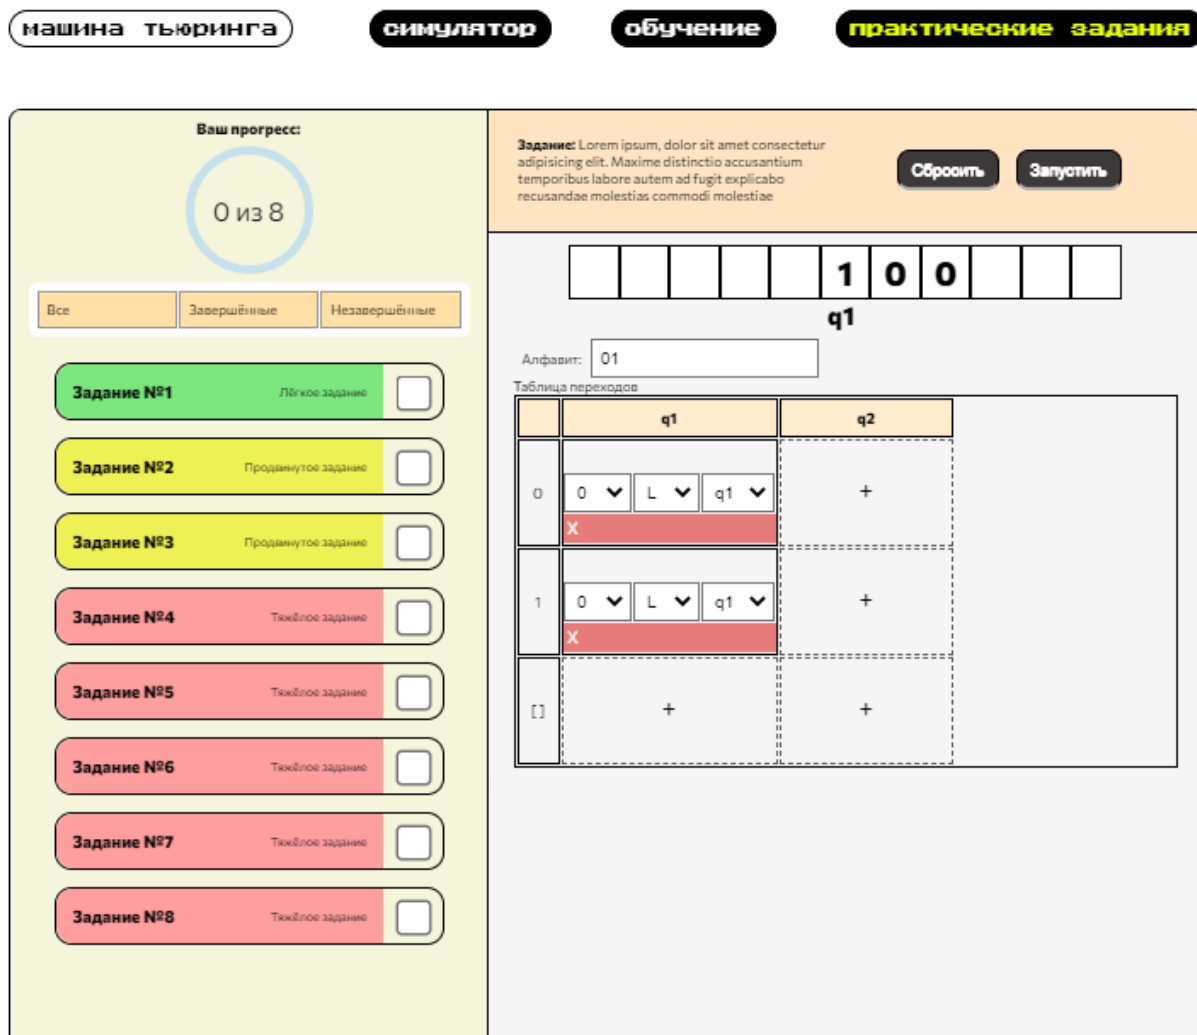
машина тьюринга
симулятор
обучение
практические задания

Ваш прогресс:
0 из 8

| Все | Завершённые | Незавершённые |
|---|---|---|

Задание №1 Лёгкое задание
Задание №2 Продвинутое задание
Задание №3 Продвинутое задание
Задание №4 Тяжёлое задание
Задание №5 Тяжёлое задание
Задание №6 Тяжёлое задание
Задание №7 Тяжёлое задание
Задание №8 Тяжёлое задание

Задание: Lorem ipsum, dolor sit amet consectetur adipisicing elit. Maxime distinctio accusantium temporibus labore autem ad fugit explicabo recusandae molestias commodi molestiae

Сбросить
Запустить

| | | | | | 1 | 0 | 0 | | | |
|---|---|---|---|---|---|---|---|---|---|---|

q1

Алфавит: 01

Таблица переходов

| | q1 | q2 |
|---|---|---|
| 0 | 0 L q1 X | + |
| 1 | 0 L q1 X | + |
| [ ] | + | + |